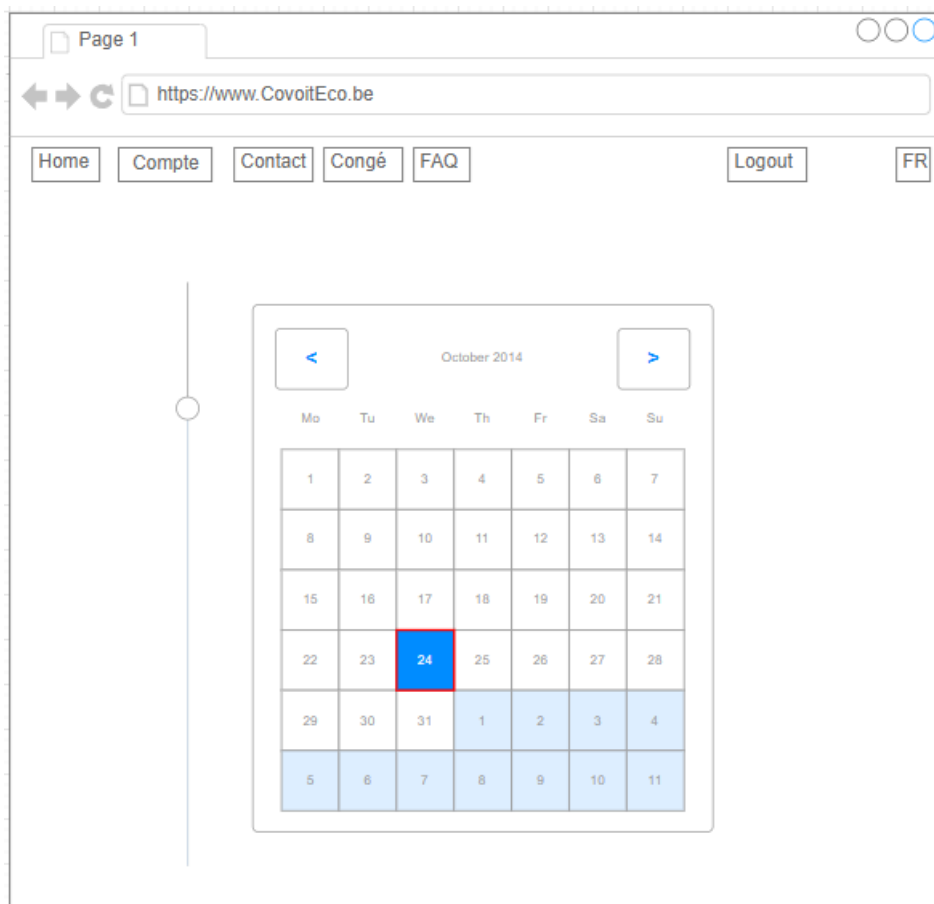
Page 1

https://www.CovoitEco.be

Home Compte Contact Congé FAQ Logout FR

<

October 2014

>

| Mo | Tu | We | Th | Fr | Sa | Su |
|---|---|---|---|---|---|---|
| 1 | 2 | 3 | 4 | 5 | 6 | 7 |
| 8 | 9 | 10 | 11 | 12 | 13 | 14 |
| 15 | 16 | 17 | 18 | 19 | 20 | 21 |
| 22 | 23 | 24 | 25 | 26 | 27 | 28 |
| 29 | 30 | 31 | 1 | 2 | 3 | 4 |
| 5 | 6 | 7 | 8 | 9 | 10 | 11 |